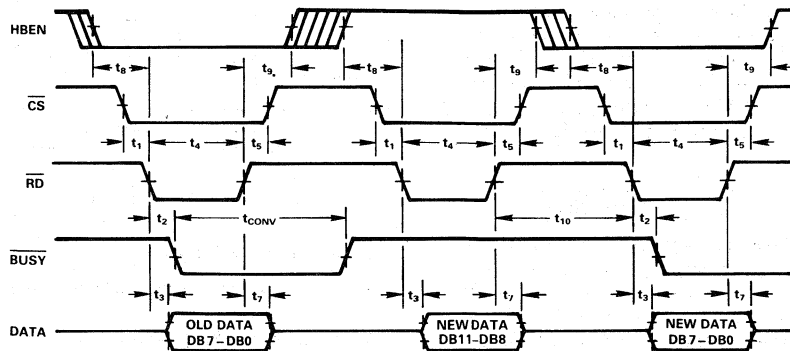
HBEN

$t_8$ $t_9$ $t_8$ $t_9$ $t_8$ $t_9$

$\overline{CS}$

$t_1$ $t_4$ $t_5$ $t_1$ $t_4$ $t_5$ $t_1$ $t_4$ $t_5$

$\overline{RD}$

$t_2$ $t_{CONV}$ $t_{10}$ $t_2$

$\overline{BUSY}$

$t_3$ $t_7$ $t_3$ $t_7$ $t_3$ $t_7$

DATA

OLD DATA DB7–DB0

NEW DATA DB11–DB8

NEW DATA DB7–DB0